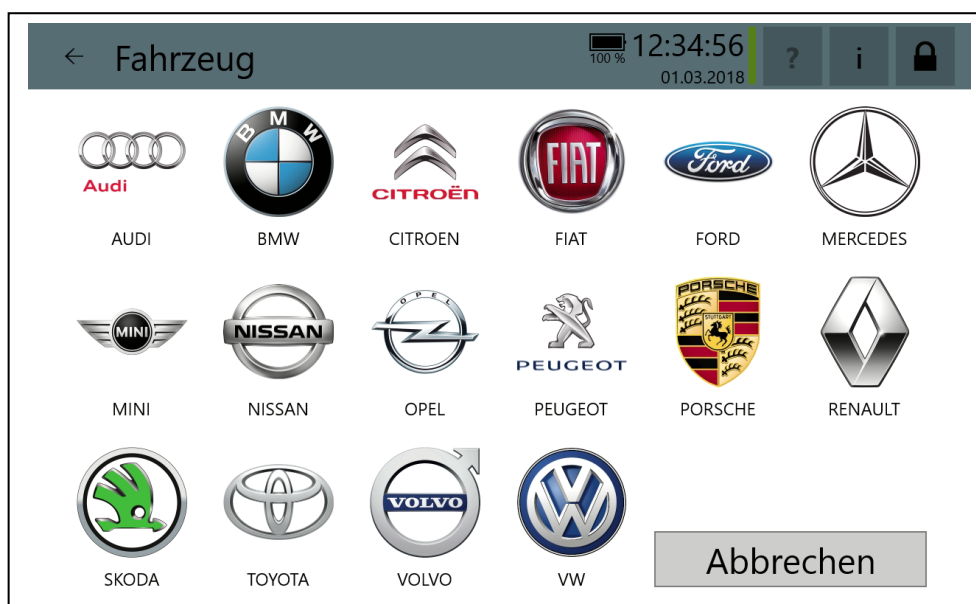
← Fahrzeug

100 % 12:34:56
01.03.2018

?

i

Audi
AUDI

BMW
BMW

CITROËN
CITROEN

FIAT
FIAT

Ford
FORD

MERCEDES

MINI
MINI

NISSAN
NISSAN

OPEL
OPEL

PEUGEOT
PEUGEOT

PORSCHE
STUTTGART
PORSCHE

RENAULT

SKODA

TOYOTA

VOLVO
VOLVO

VW

Abbrechen